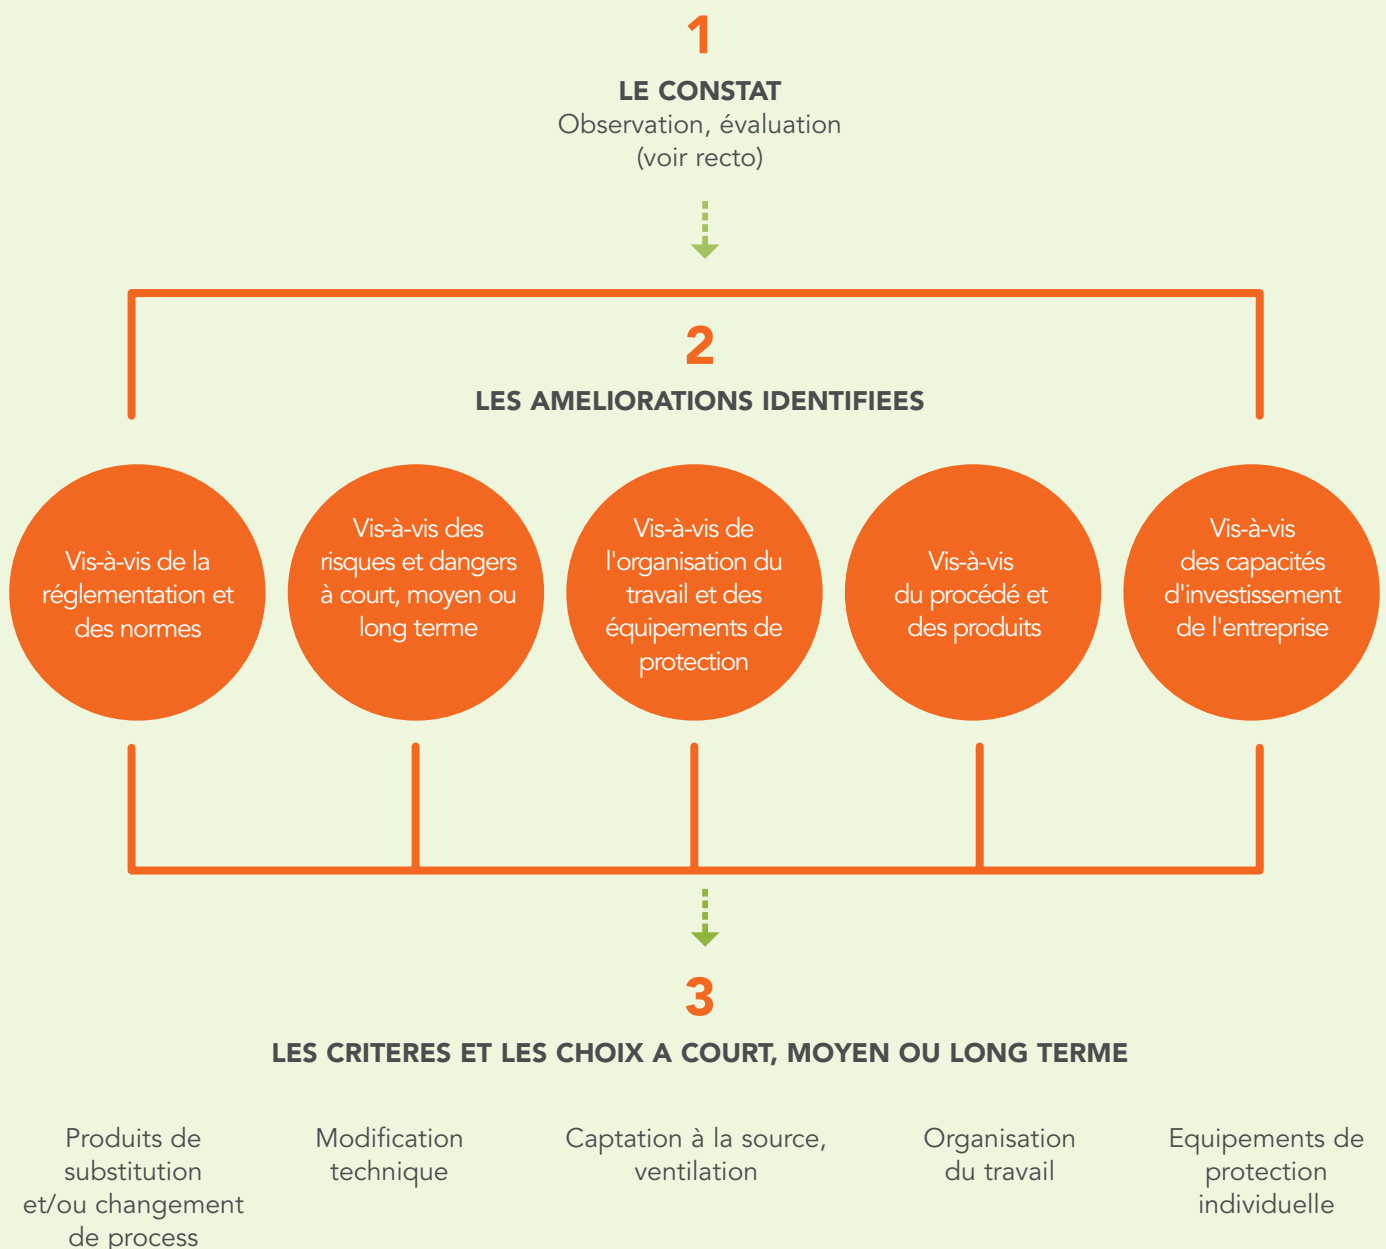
1

LE CONSTAT
Observation, évaluation
(voir recto)

2

LES AMELIORATIONS IDENTIFIEES

Vis-à-vis de la réglementation et des normes

Vis-à-vis des risques et dangers à court, moyen ou long terme

Vis-à-vis de l'organisation du travail et des équipements de protection

Vis-à-vis du procédé et des produits

Vis-à-vis des capacités d'investissement de l'entreprise

3

LES CRITERES ET LES CHOIX A COURT, MOYEN OU LONG TERME

Produits de substitution et/ou changement de process

Modification technique

Captation à la source, ventilation

Organisation du travail

Equipements de protection individuelle